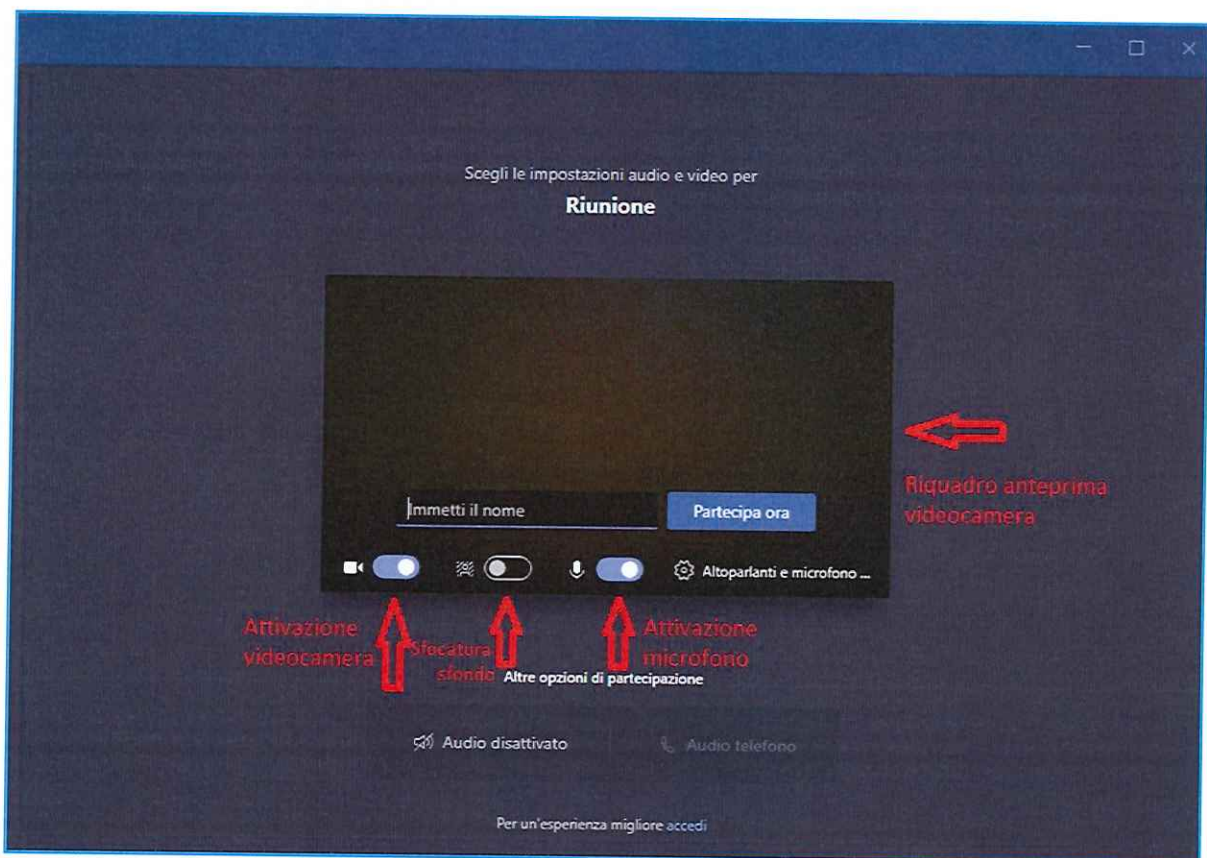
Scegli le impostazioni audio e video per

**Riunione**

Immetti il nome

Partecipa ora

Altoparlanti e microfono ...

Riquadro anteprima videocamera

Attivazione videocamera

Sfocatura sfondo

Attivazione microfono

Altre opzioni di partecipazione

Audio disattivato

Audio telefono

Per un'esperienza migliore accedi